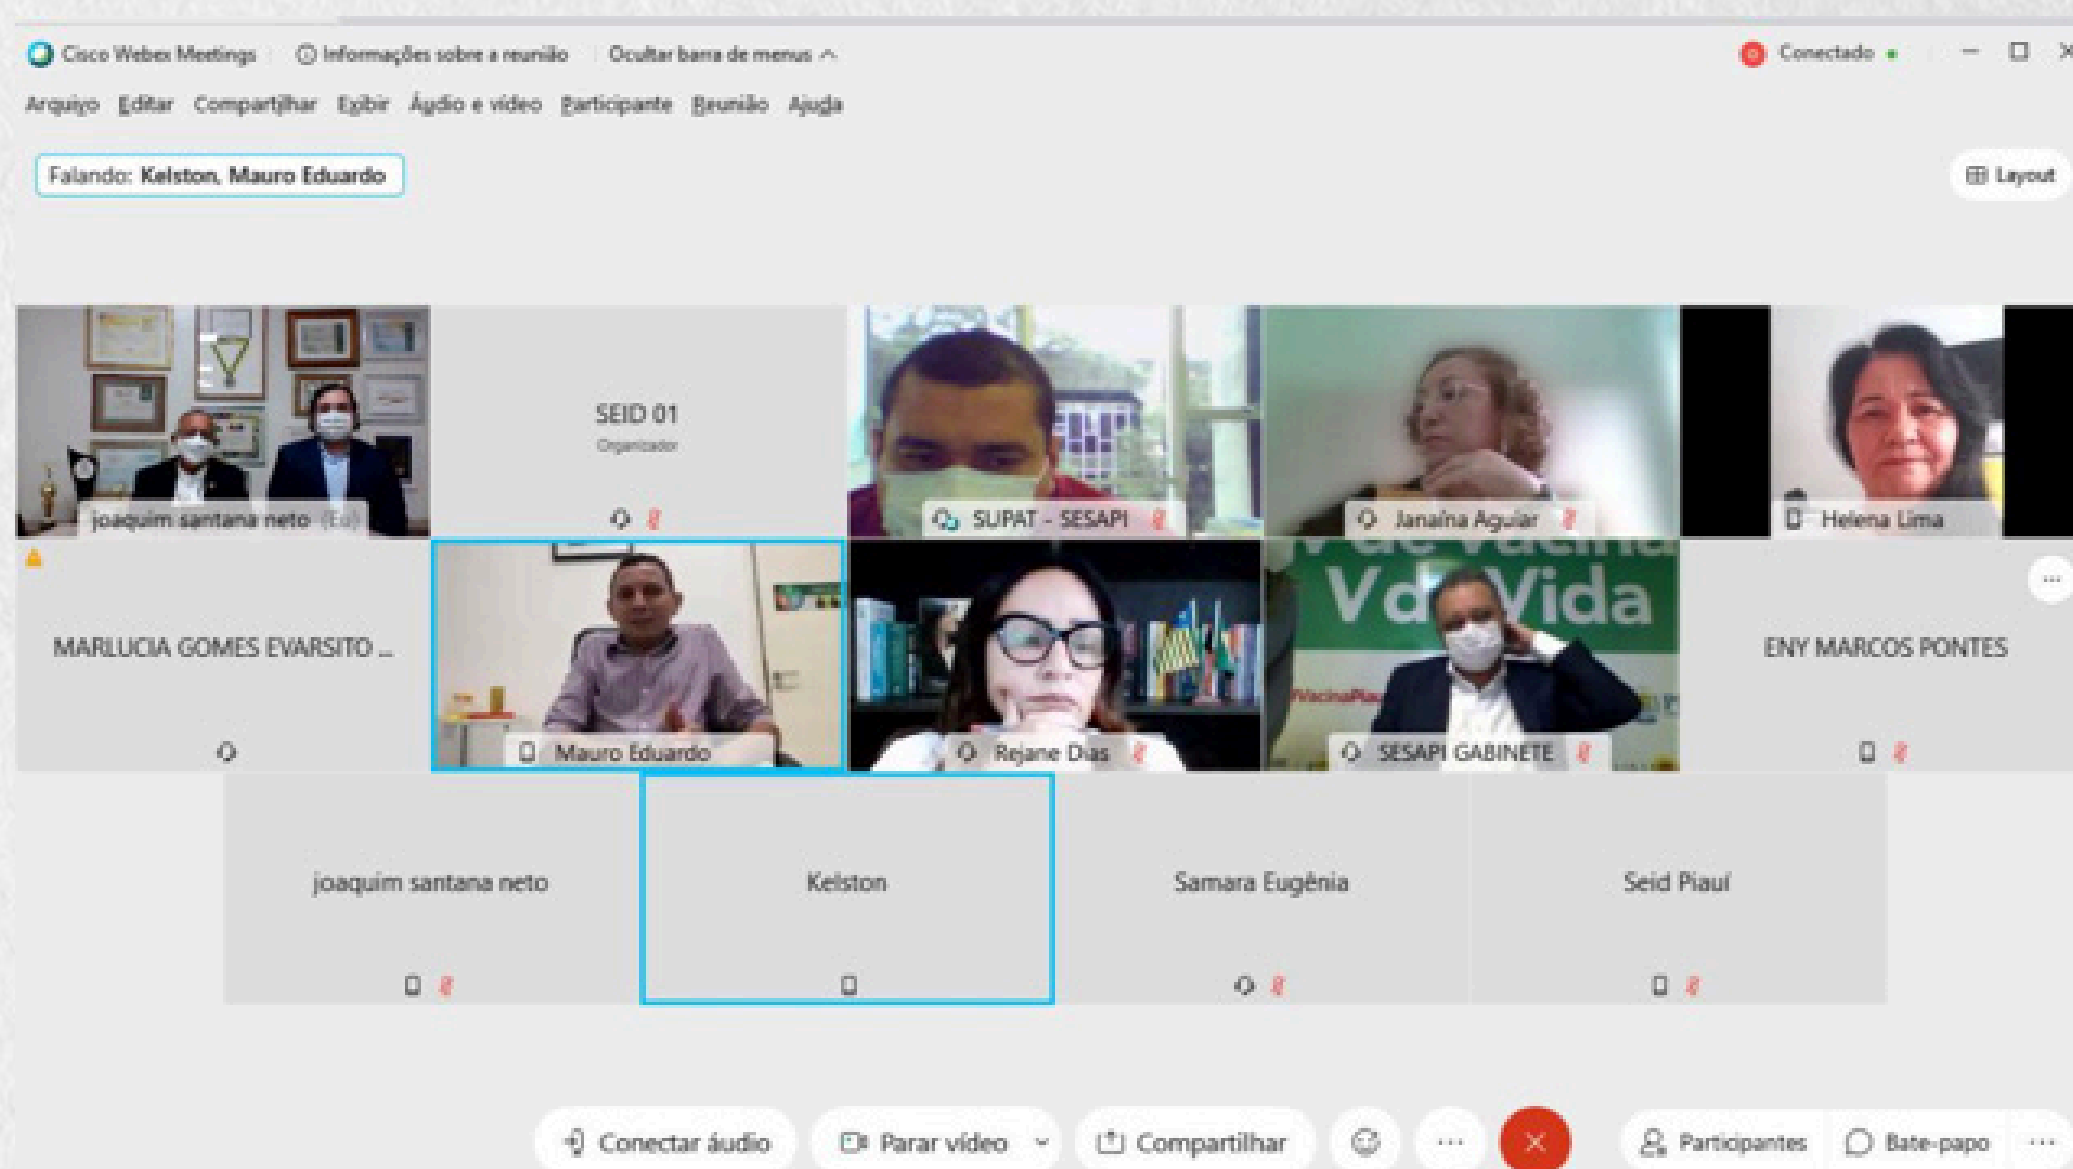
Cisco Webex Meetings  Informações sobre a reunião  Ocultar barra de menus

Conectado

Arquivo  Editar  Compartilhar  Exibir  Áudio e vídeo  Participante  Reunião  Ajuda

Falando: Kelston, Mauro Eduardo

Layout

joaquim santana neto (Eu)

SEID 01
Organizador

SUPAT - SESAPI

Janaína Aguiar

Helena Lima

MARLUCIA GOMES EVARSITO ...

Mauro Eduardo

Rejane Dias

Vida

SESAPI GABINETE

ENY MARCOS PONTES

joaquim santana neto

Kelston

Samara Eugênia

Seid Piauí

Conectar áudio

Parar vídeo

Compartilhar

Participantes

Bate-papo